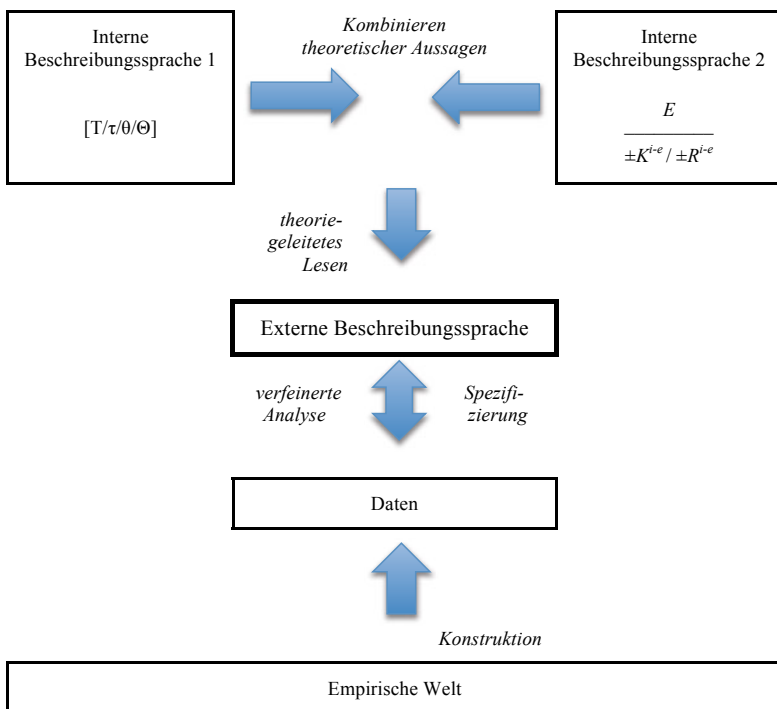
Interne Beschreibungssprache 1

[T/τ/θ/Θ]

Kombinieren theoretischer Aussagen

Interne Beschreibungssprache 2

$\frac{E}{\pm K^{i-e} / \pm R^{i-e}}$

theoriegeleitetes Lesen

Externe Beschreibungssprache

verfeinerte Analyse

Spezifizierung

Daten

Konstruktion

Empirische Welt